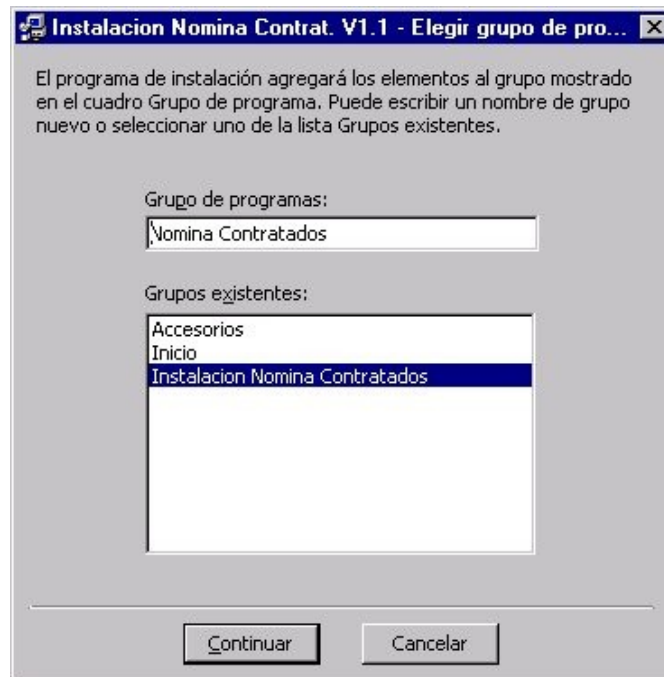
Instalacion Nomina Contrat. V1.1 - Elegir grupo de pro...

El programa de instalación agregará los elementos al grupo mostrado en el cuadro Grupo de programa. Puede escribir un nombre de grupo nuevo o seleccionar uno de la lista Grupos existentes.

Grupo de programas:

Nomina Contratados

Grupos existentes:

Accesorios
Inicio
Instalacion Nomina Contratados

Continuar

Cancelar